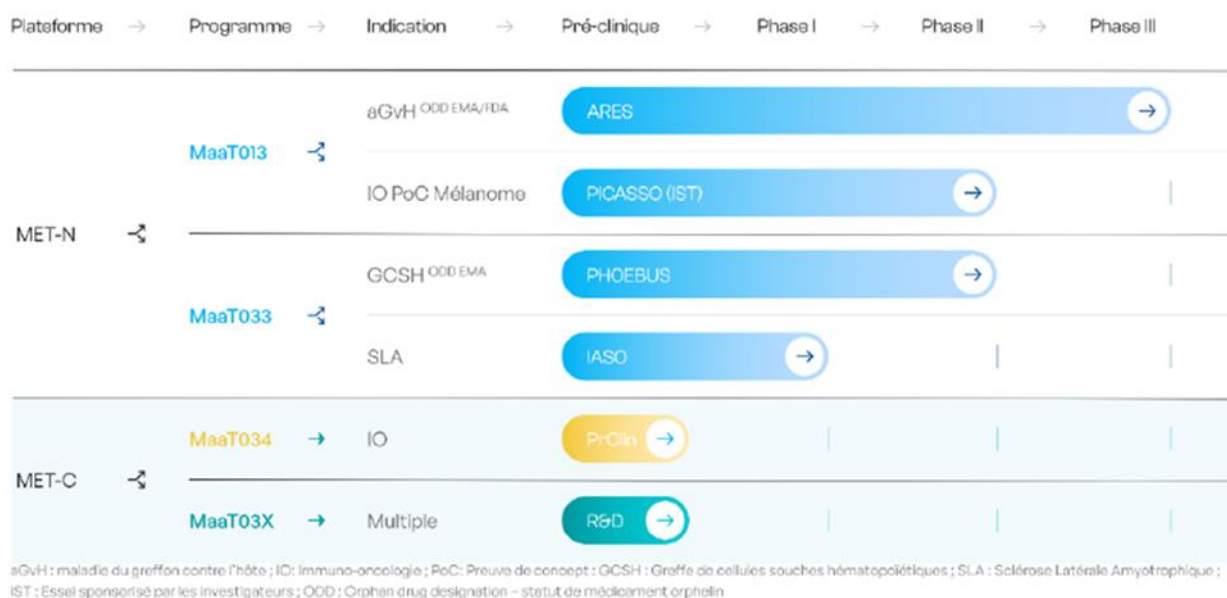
| Plateforme → | Programme → | Indication → | Pré-clinique → | Phase I → | Phase II → | Phase III |
|---|---|---|---|---|---|---|
| MET-N | MaaT013 | aGvH $^{ODD\ EMA/FDA}$ | ARES → | | | |
| | | IO PoC Mélanome | PICASSO (IST) → | | | |
| | MaaT033 | GCSH $^{ODD\ EMA}$ | PHOEBUS → | | | |
| | | SLA | IASO → | | | |
| MET-C | MaaT034 → | IO | PrClin → | | | |
| | MaaT03X → | Multiple | R&D → | | | |

aGvH : maladie du greffon contre l'hôte ; IO: Immuno-oncologie ; PoC: Preuve de concept ; GCSH : Greffe de cellules souches hématopoïétiques ; SLA : Sclérose Latérale Amyotrophique ; IST : Essai sponsorisé par les investigateurs ; ODD : Orphan drug designation – statut de médicament orphelin